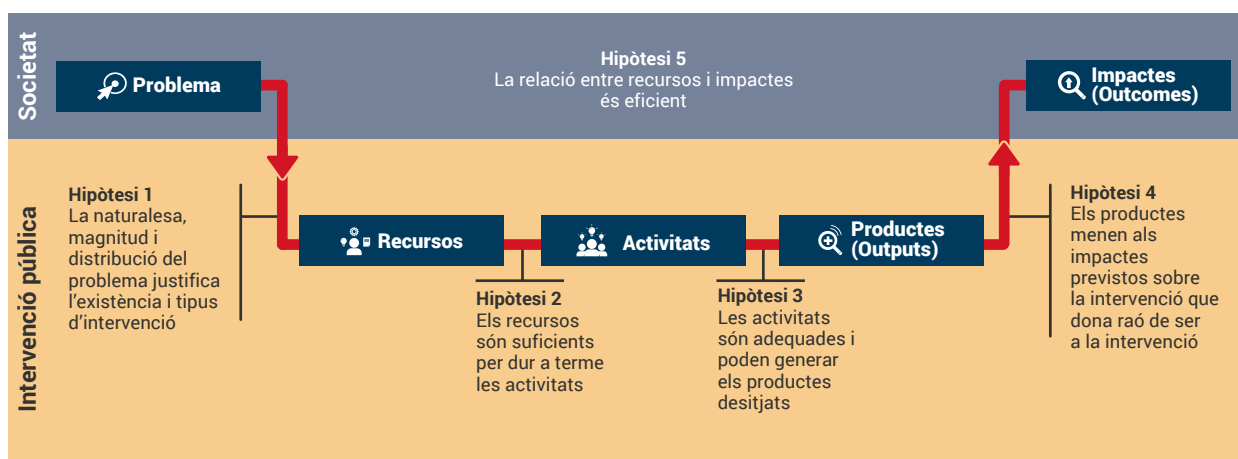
Societat

Hipòtesi 5
La relació entre recursos i impactes és eficient

Problema

Impactes (Outcomes)

Intervenció pública

Hipòtesi 1
La naturalesa, magnitud i distribució del problema justifica l'existència i tipus d'intervenció

Recursos

Activitats

Productes (Outputs)

Hipòtesi 4
Els productes menen als impactes previstos sobre la intervenció que dona raó de ser a la intervenció

Hipòtesi 2
Els recursos són suficients per dur a terme les activitats

Hipòtesi 3
Les activitats són adequades i poden generar els productes desitjats